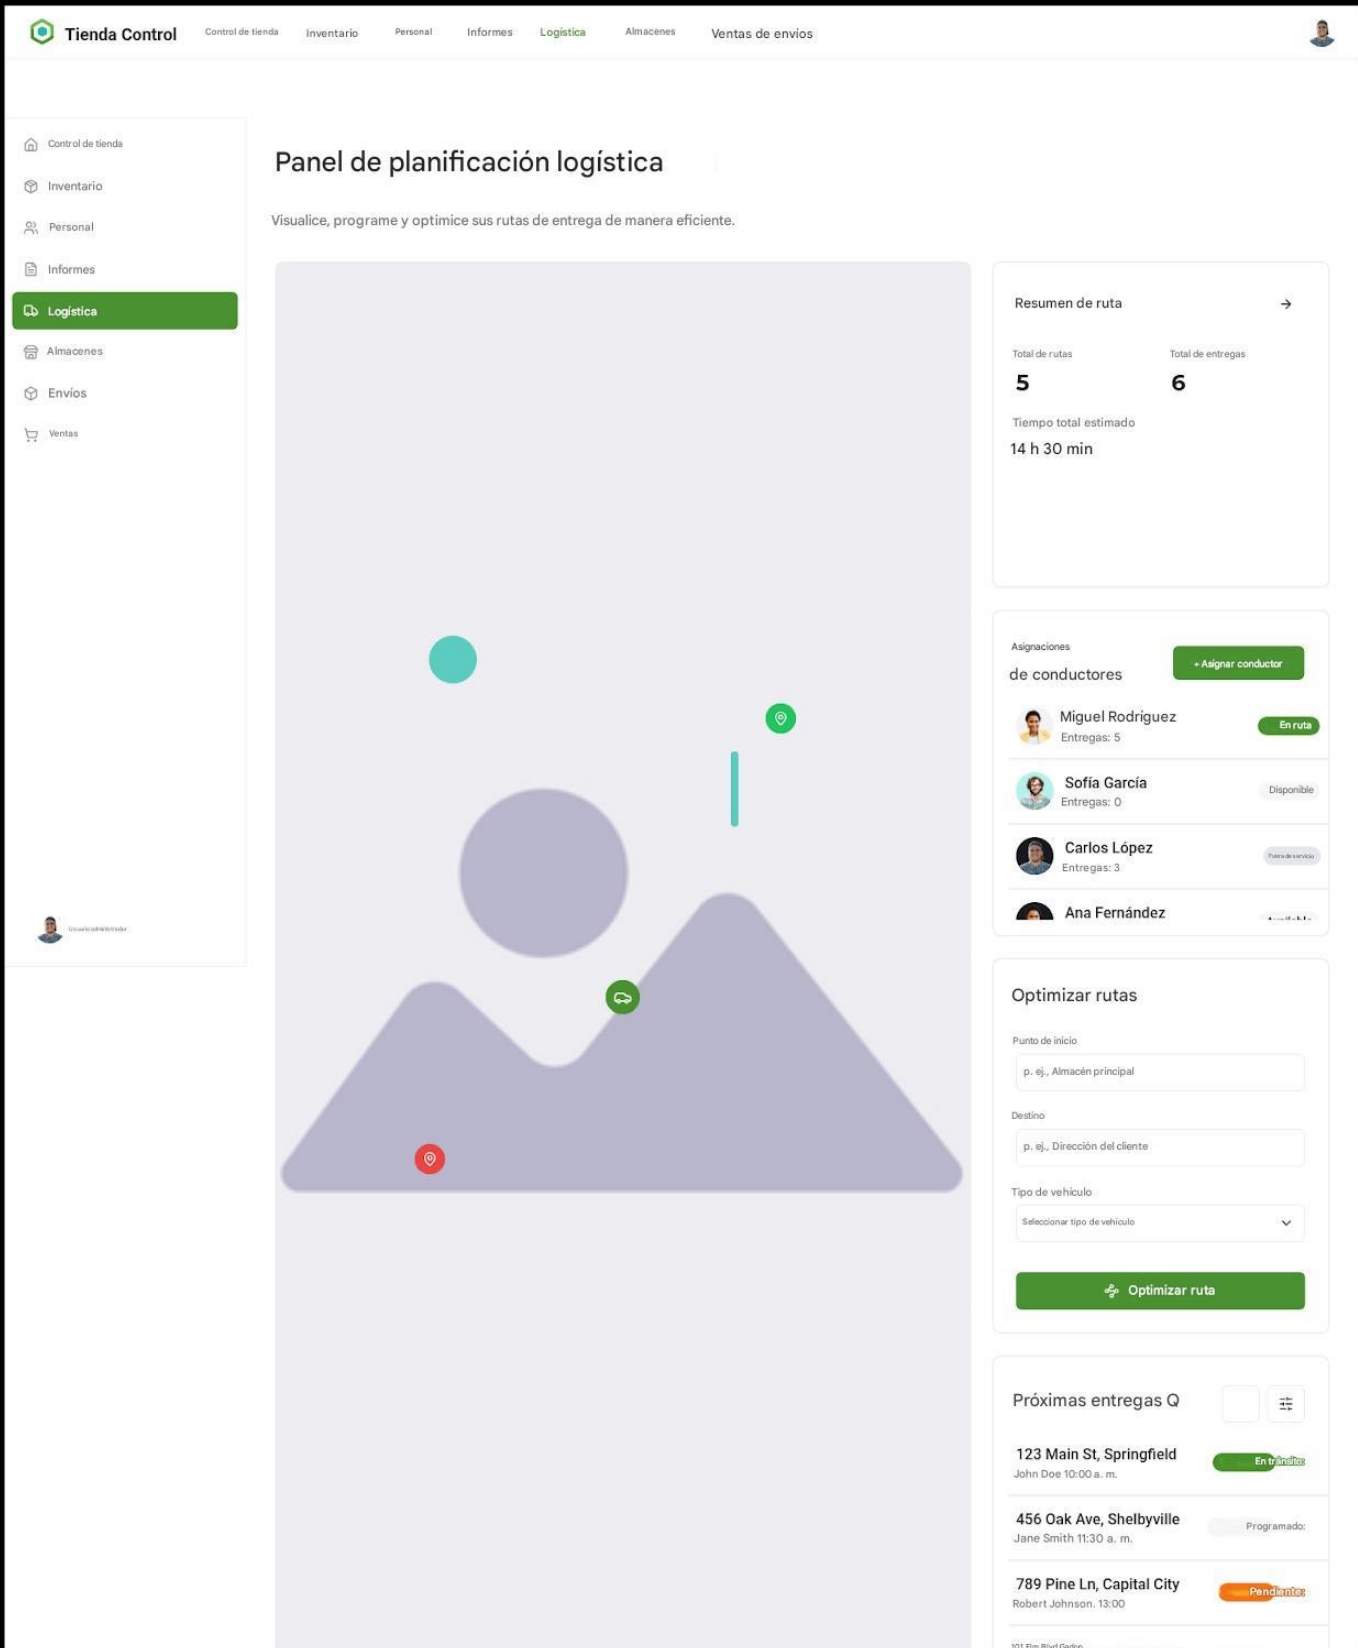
Tienda Control
Control de tienda
Inventario
Personal
Informes
Logística
Almacenes
Ventas de envios

Control de tienda
Inventario
Personal
Informes
Logística
Almacenes
Envíos
Ventas

Usuario administrador

Panel de planificación logística

Visualice, programe y optimice sus rutas de entrega de manera eficiente.

Resumen de ruta
Total de rutas
5
Total de entregas
6
Tiempo total estimado
14 h 30 min

Asignaciones
de conductores
+ Asignar conductor
Miguel Rodriguez
Entregas: 5
En ruta
Sofía García
Entregas: 0
Disponible
Carlos López
Entregas: 3
Fuera de servicio
Ana Fernández
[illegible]

Optimizar rutas
Punto de inicio
p. ej., Almacén principal
Destino
p. ej., Dirección del cliente
Tipo de vehiculo
Seleccionar tipo de vehiculo
Optimizar ruta

Próximas entregas Q
123 Main St, Springfield
John Doe 10:00 a. m.
En tránsito
456 Oak Ave, Shelbyville
Jane Smith 11:30 a. m.
Programado:
789 Pine Ln, Capital City
Robert Johnson, 13:00
Pendiente
101 Elm Blvd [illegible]